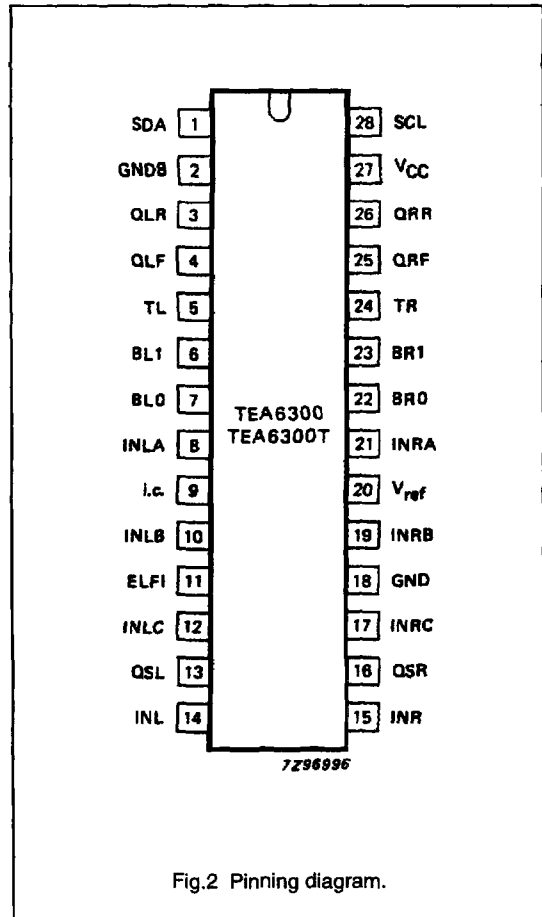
SDA 1
GNDB 2
QLR 3
QLF 4
TL 5
BL1 6
BL0 7
INLA 8
i.c. 9
INLB 10
ELFI 11
INLC 12
QSL 13
INL 14

28 SCL
27 $V_{CC}$
26 QRR
25 QRF
24 TR
23 BR1
22 BR0
21 INRA
20 $V_{ref}$
19 INRB
18 GND
17 INRC
16 QSR
15 INR

TEA6300
TEA6300T

7Z96996

Fig.2 Pinning diagram.